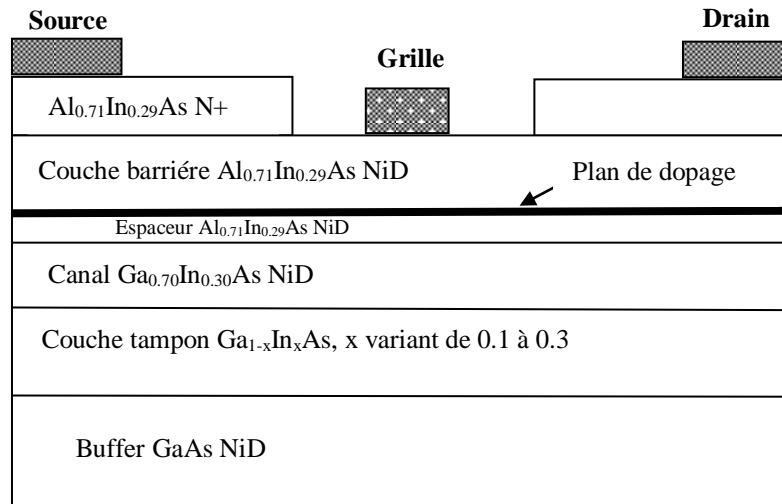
Source

Drain

Grille

$Al_{0.71}In_{0.29}As$ N+

Couche barriére $Al_{0.71}In_{0.29}As$ NiD

Plan de dopage

Espaceur $Al_{0.71}In_{0.29}As$ NiD

Canal $Ga_{0.70}In_{0.30}As$ NiD

Couche tampon $Ga_{1-x}In_{x}As$, x variant de 0.1 à 0.3

Buffer GaAs NiD